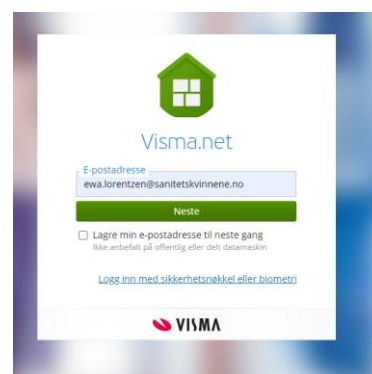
Visma.net

E-postadresse
ewa.lorentzen@sanitetskvinnene.no

Neste

Lagre min e-postadresse til neste gang
Ikke anbefalt på offentlig eller delt datamaskin

Logg inn med sikkerhetsnøkkel eller biometri

VISMA